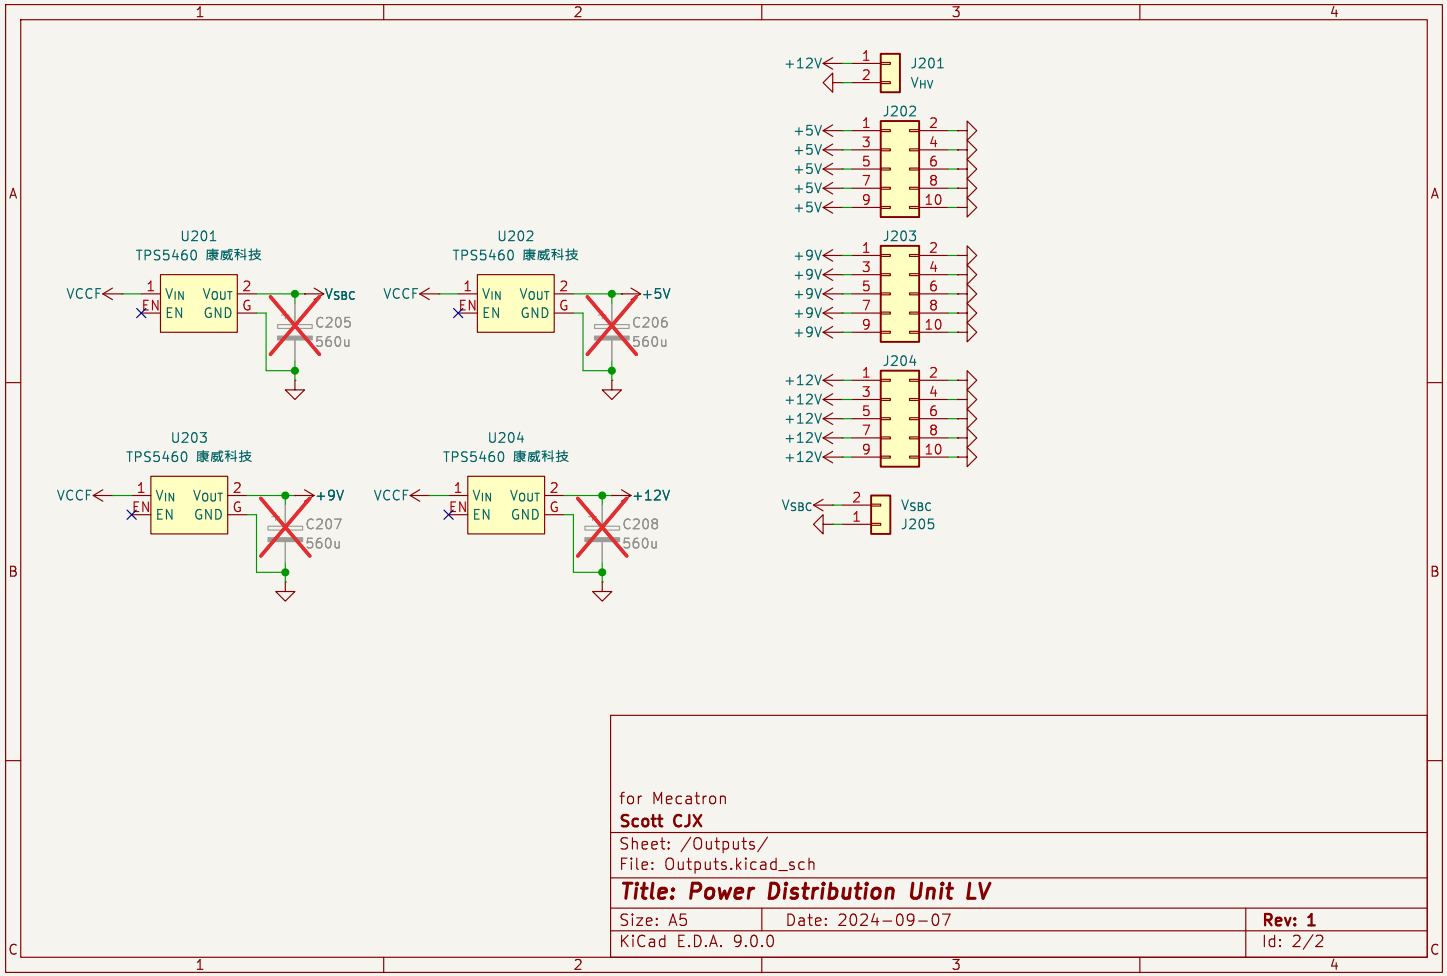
1 2 3 4

A

U201
TPS5460 康威科技
VCCF 1 VIN VOUT 2 VSBC
EN EN GND G
C205
560u

U202
TPS5460 康威科技
VCCF 1 VIN VOUT 2 +5V
EN EN GND G
C206
560u

+12V 1 J201
2 VHV

J202
+5V 1 2
+5V 3 4
+5V 5 6
+5V 7 8
+5V 9 10

J203
+9V 1 2
+9V 3 4
+9V 5 6
+9V 7 8
+9V 9 10

J204
+12V 1 2
+12V 3 4
+12V 5 6
+12V 7 8
+12V 9 10

U203
TPS5460 康威科技
VCCF 1 VIN VOUT 2 +9V
EN EN GND G
C207
560u

U204
TPS5460 康威科技
VCCF 1 VIN VOUT 2 +12V
EN EN GND G
C208
560u

VSBC 2 VSBC
1 J205

B

for Mecatron
Scott CJX
Sheet: /Outputs/
File: Outputs.kicad_sch
Title: Power Distribution Unit LV
Size: A5 Date: 2024-09-07 Rev: 1
KiCad E.D.A. 9.0.0 Id: 2/2

C

1 2 3 4